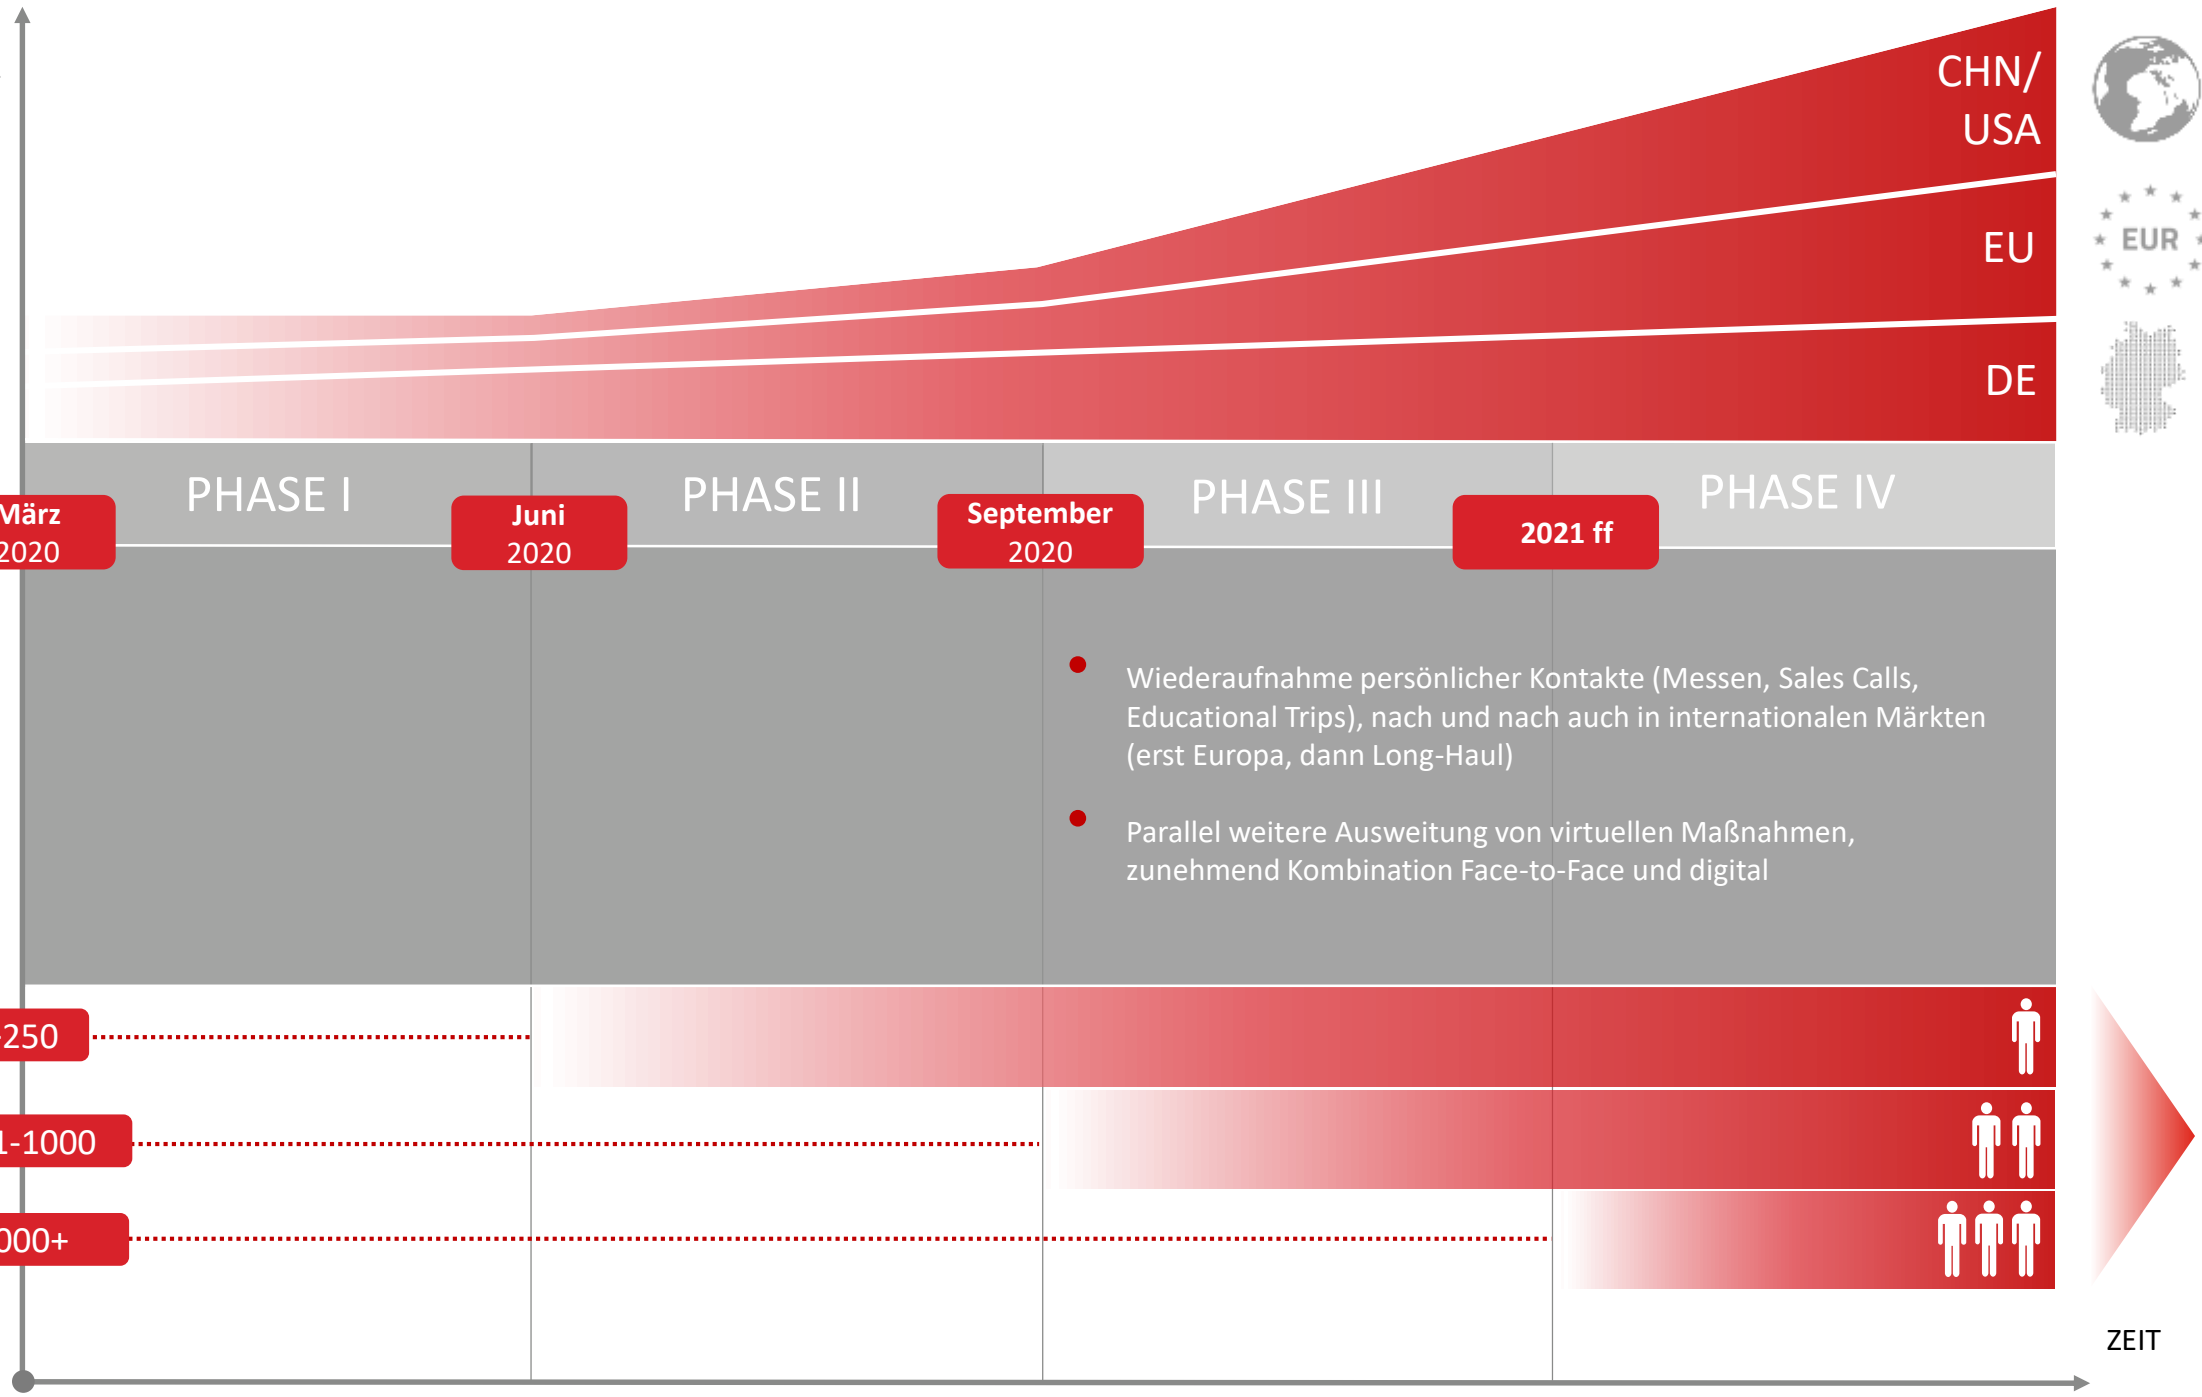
CHN/
USA

EU

DE

EUR

PHASE I

PHASE II

PHASE III

PHASE IV

März
2020

Juni
2020

September
2020

2021 ff

Wiederaufnahme persönlicher Kontakte (Messen, Sales Calls, Educational Trips), nach und nach auch in internationalen Märkten (erst Europa, dann Long-Haul)

Parallel weitere Ausweitung von virtuellen Maßnahmen, zunehmend Kombination Face-to-Face und digital

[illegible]250

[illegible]1-1000

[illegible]000+

ZEIT